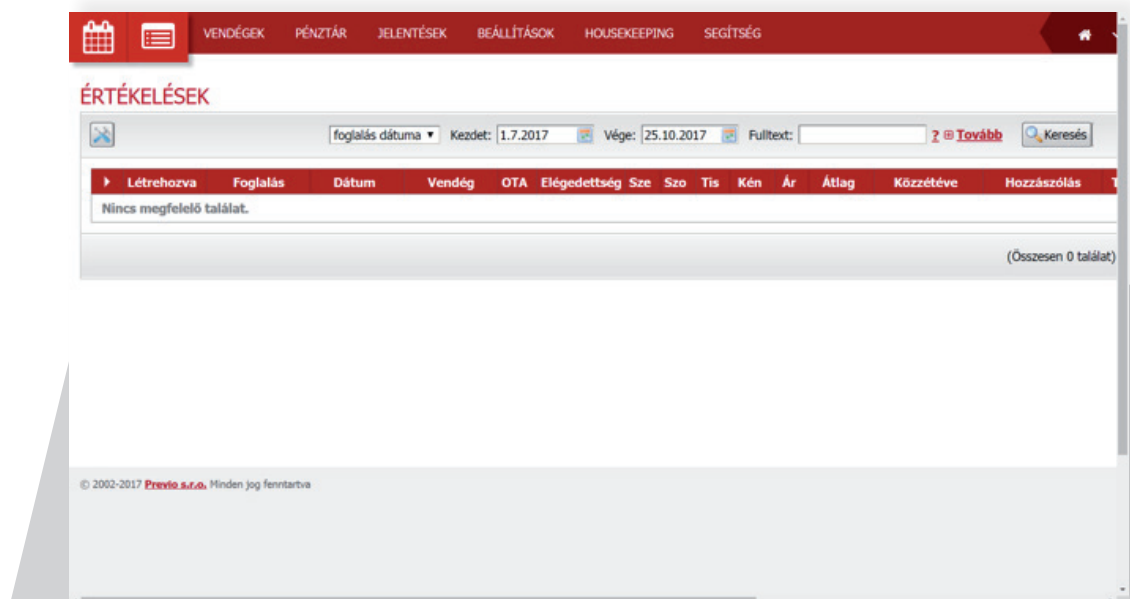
VENDÉGEK PÉNZTÁR JELENTÉSEK BEÁLLÍTÁSOK HOUSEKEEPING SEGÍTSÉG

ÉRTÉKELÉSEK

foglalás dátuma ▾ Kezdet: 1.7.2017 Vége: 25.10.2017 Fulltext: ? ⊞ Tovább Keresés

| Létrehozva | Foglalás | Dátum | Vendég | OTA | Elégedettség | Sze | Szo | Tis | Kén | Ár | Átlag | Közzétéve | Hozzászólás | T |
|---|---|---|---|---|---|---|---|---|---|---|---|---|---|---|
| Nincs megfelelő találat. | | | | | | | | | | | | | | |

(Összesen 0 találat)

© 2002-2017 Previo s.r.o. Minden jog fenntartva